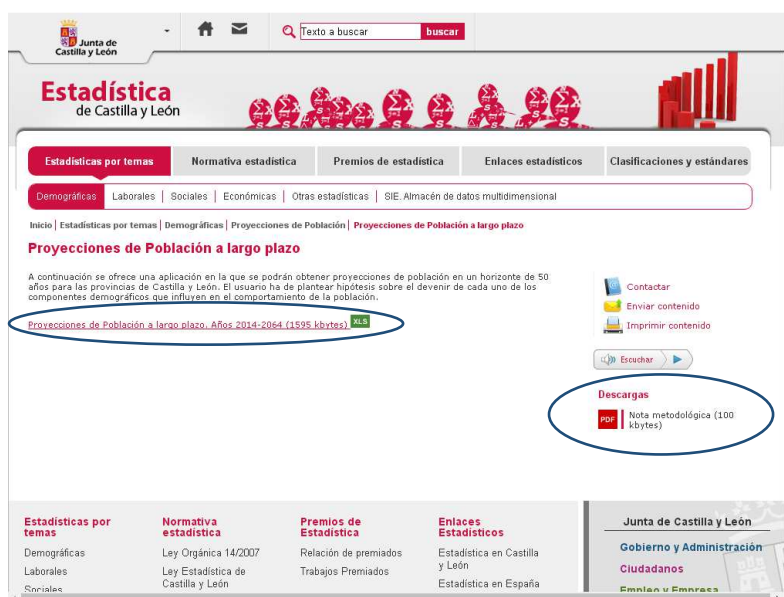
Junta de Castilla y León

Texto a buscar buscar

Estadística de Castilla y León

Estadísticas por temas | Normativa estadística | Premios de estadística | Enlaces estadísticos | Clasificaciones y estándares

Demográficas | Laborales | Sociales | Económicas | Otras estadísticas | SIE. Almacén de datos multidimensional

Inicio | Estadísticas por temas | Demográficas | Proyecciones de Población | Proyecciones de Población a largo plazo

Proyecciones de Población a largo plazo

A continuación se ofrece una aplicación en la que se podrán obtener proyecciones de población en un horizonte de 50 años para las provincias de Castilla y León. El usuario ha de plantear hipótesis sobre el devenir de cada uno de los componentes demográficos que influyen en el comportamiento de la población.

Proyecciones de Población a largo plazo. Años 2014-2064 (1595 kbytes) XLS

Contactar
Enviar contenido
Imprimir contenido

Escuchar

Descargas
PDF Nota metodológica (100 kbytes)

Estadísticas por temas
Demográficas
Laborales
Sociales

Normativa estadística
Ley Orgánica 14/2007
Ley Estadística de Castilla y León

Premios de Estadística
Relación de premiados
Trabajos Premiados

Enlaces Estadísticos
Estadística en Castilla y León
Estadística en España

Junta de Castilla y León
Gobierno y Administración
Ciudadanos
Empleo y Empresa